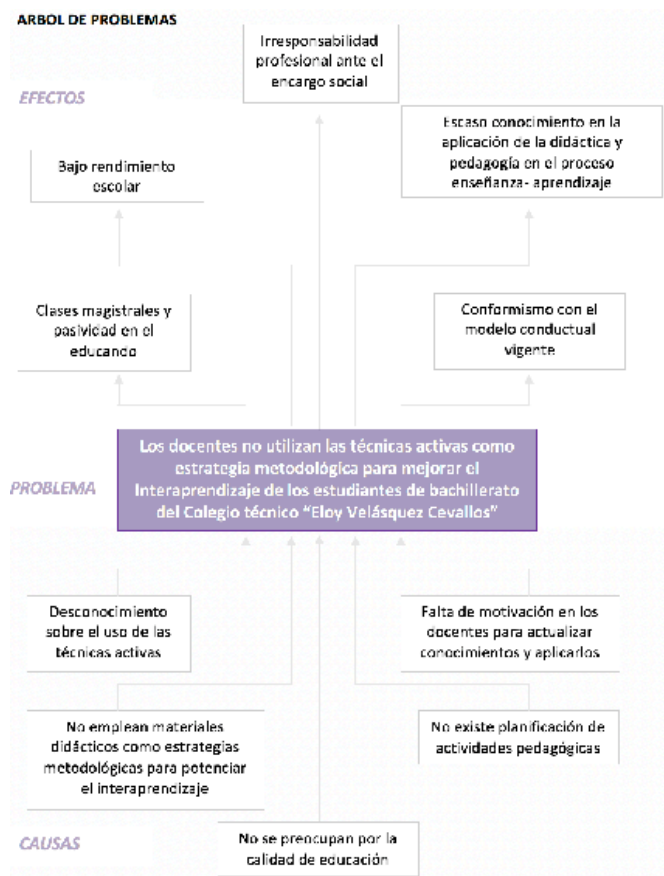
ARBOL DE PROBLEMAS

Irresponsabilidad profesional ante el encargo social

EFECTOS

Escaso conocimiento en la aplicación de la didáctica y pedagogía en el proceso enseñanza- aprendizaje

Bajo rendimiento escolar

Clases magistrales y pasividad en el educando

Conformismo con el modelo conductual vigente

PROBLEMA

Los docentes no utilizan las técnicas activas como estrategia metodológica para mejorar el Interaprendizaje de los estudiantes de bachillerato del Colegio técnico "Eloy Velásquez Cevallos"

Desconocimiento sobre el uso de las técnicas activas

Falta de motivación en los docentes para actualizar conocimientos y aplicarlos

No emplean materiales didácticos como estrategias metodológicas para potenciar el interaprendizaje

No existe planificación de actividades pedagógicas

CAUSAS

No se preocupan por la calidad de educación